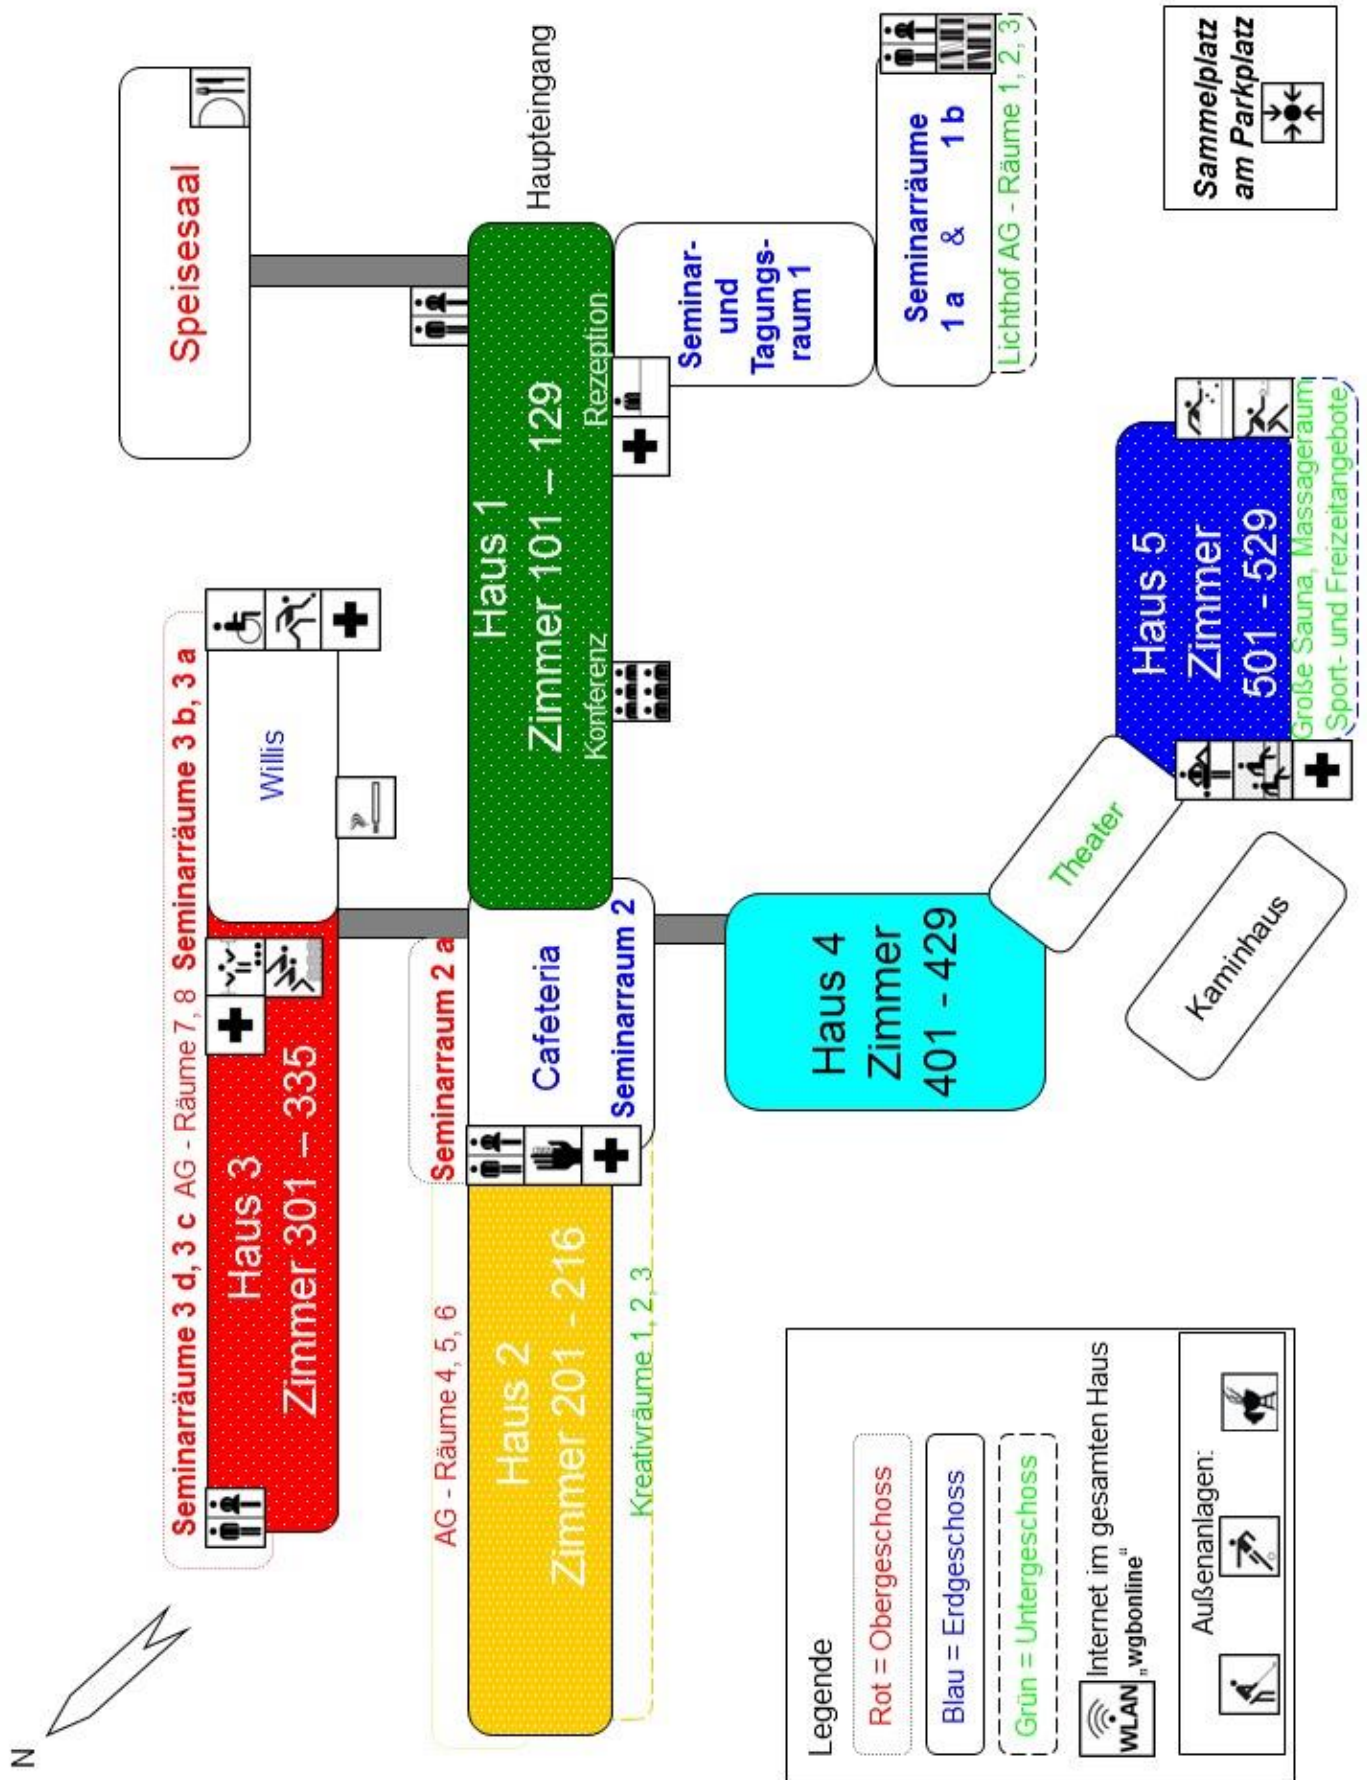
Speisesaal

Haupteingang

Sammelplatz am Parkplatz

Seminarräume 1 a & 1 b

Lichthof AG - Räume 1, 2, 3

Seminar- und Tagungsraum 1

Rezeption

Haus 1
Zimmer 101 – 129

Konferenz

Seminarräume 3 d, 3 c AG - Räume 7, 8 Seminarräume 3 b, 3 a

Willis

Haus 3
Zimmer 301 – 335

Seminarraum 2 a

Cafeteria

Seminarraum 2

Haus 2
Zimmer 201 - 216

AG - Räume 4, 5, 6

Kreativräume 1, 2, 3

Haus 4
Zimmer
401 - 429

Theater

Kaminhaus

Haus 5
Zimmer
501 - 529

Große Sauna, Massageraum
Sport- und Freizeitangebote

Legende

Rot = Obergeschoss

Blau = Erdgeschoss

Grün = Untergeschoss

WLAN Internet im gesamten Haus „wgbonline"

Außenanlagen:

N